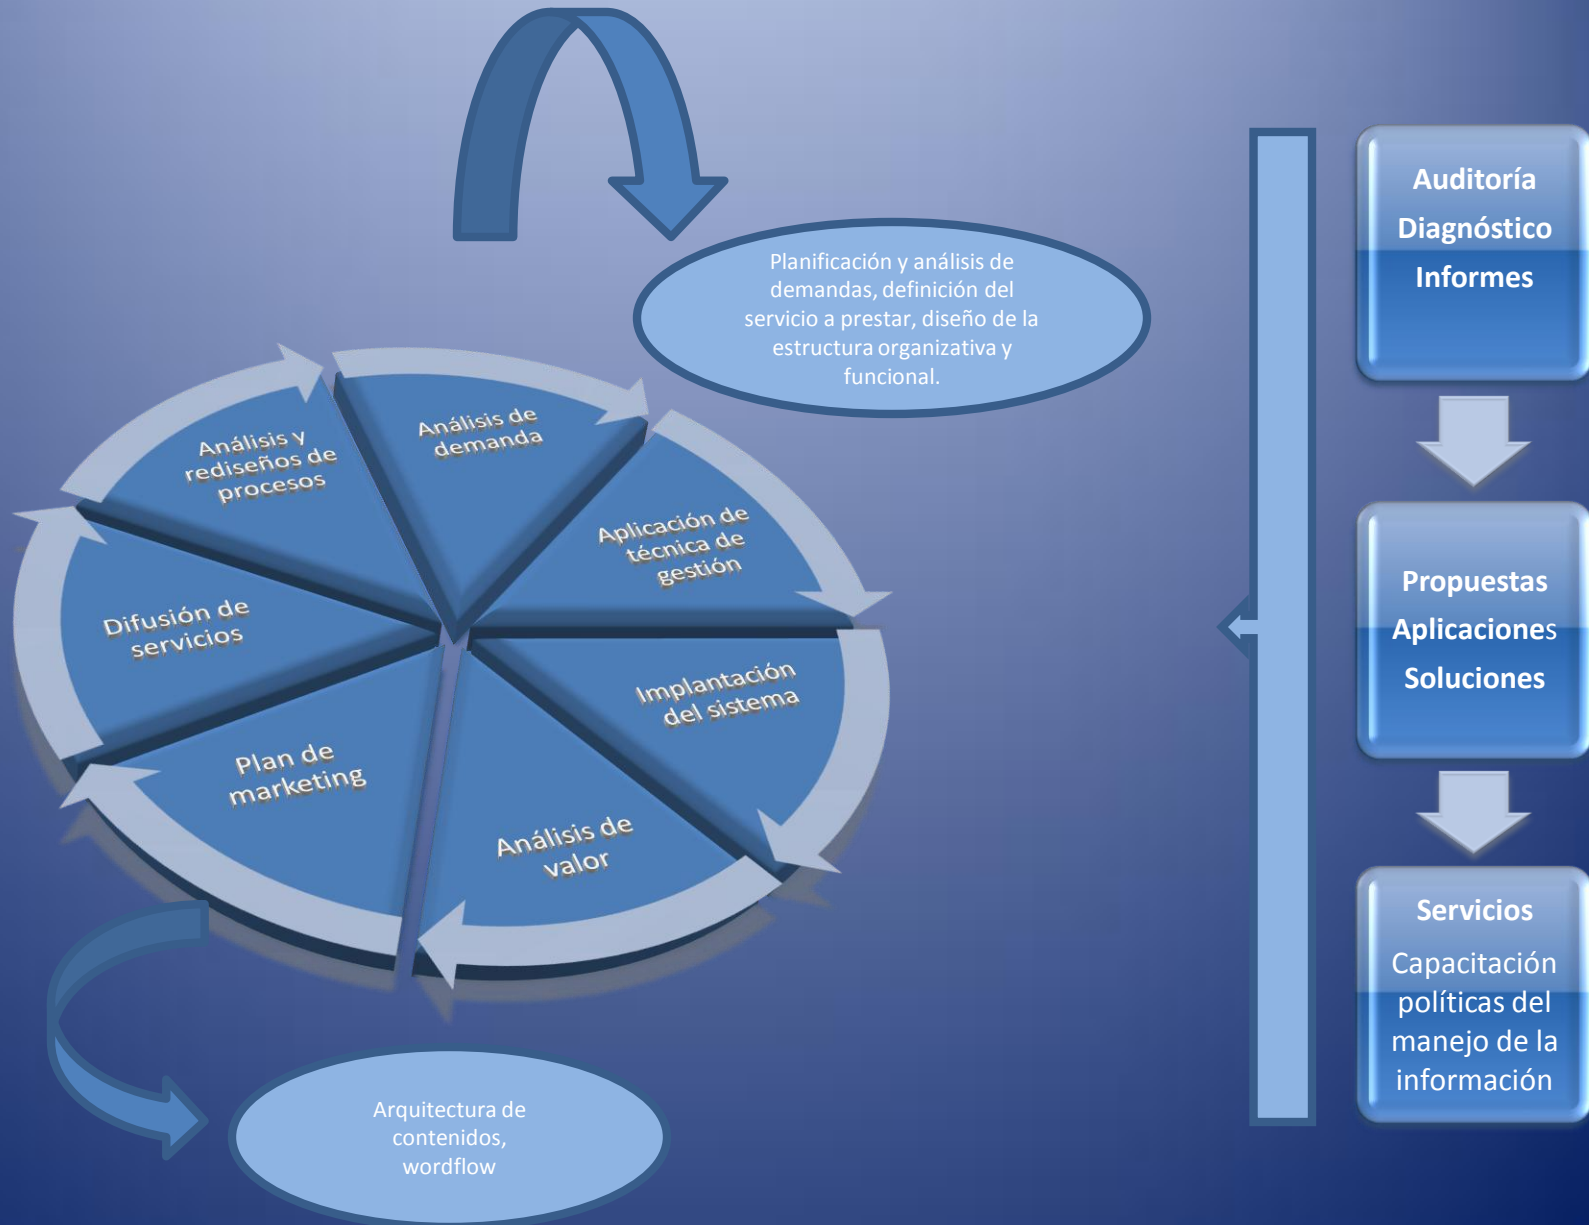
Planificación y análisis de demandas, definición del servicio a prestar, diseño de la estructura organizativa y funcional.

Análisis de demanda

Aplicación de técnica de gestión

Implantación del sistema

Análisis de valor

Plan de marketing

Difusión de servicios

Análisis y rediseños de procesos

Arquitectura de contenidos, wordflow

Auditoría
Diagnóstico
Informes

Propuestas
Aplicaciones
Soluciones

Servicios
Capacitación políticas del manejo de la información